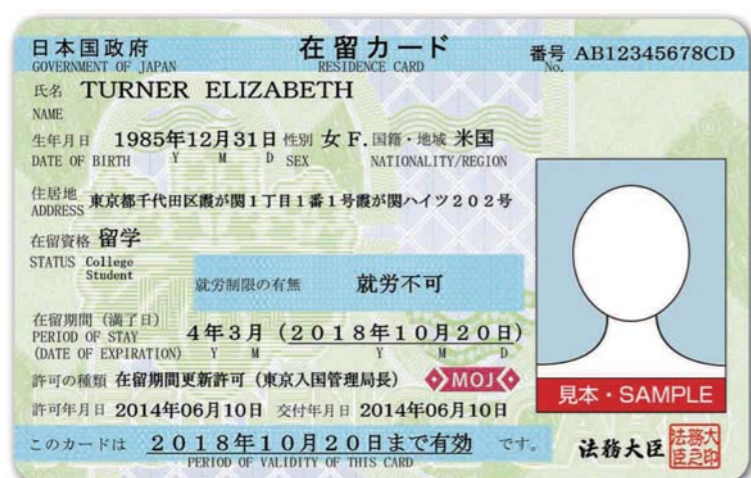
日本国政府
GOVERNMENT OF JAPAN

在留カード
RESIDENCE CARD

番号 No. AB12345678CD

氏名 NAME TURNER ELIZABETH

生年月日 DATE OF BIRTH 1985年12月31日 Y M D 性別 SEX 女 F. 国籍・地域 NATIONALITY/REGION 米国

住居地 ADDRESS 東京都千代田区霞が関1丁目1番1号霞が関ハイツ202号

在留資格 STATUS 留学 College Student

就労制限の有無 就労不可

在留期間（満了日） PERIOD OF STAY (DATE OF EXPIRATION) 4年3月 Y M （2018年10月20日） Y M D

許可の種類 在留期間更新許可（東京入国管理局長） MOJ

許可年月日 2014年06月10日 交付年月日 2014年06月10日

見本・SAMPLE

このカードは 2018年10月20日まで有効 です。
PERIOD OF VALIDITY OF THIS CARD

法務大臣 法務大臣之印